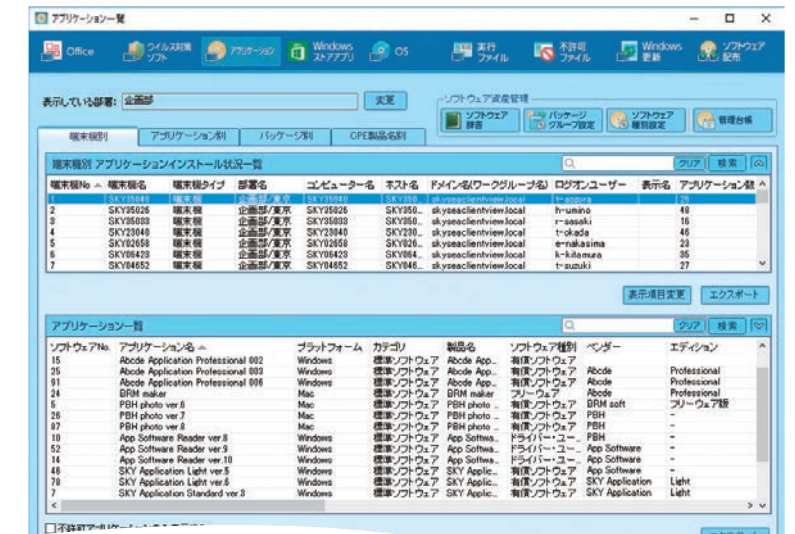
アプリケーション一覧

Office　ウイルス対策ソフト　アプリケーション　Windows ストアアプリ　OS　実行ファイル　不許可ファイル　Windows 更新　ソフトウェア配布

表示している部署: 企画部　変更

ソフトウェア資産管理
ソフトウェア辞書　パッケージグループ設定　ソフトウェア種別設定　管理台帳

端末種別　アプリケーション別　パッケージ別　OPE製品名別

端末種別 アプリケーションインストール状況一覧
クリア　検索

| 端末種No | 端末種名 | 端末種タイプ | 部署名 | コンピューター名 | ネスト名 | ドメイン名(ワークグループ名) | ログオンユーザー | 表示名 | アプリケーション数 |
|---|---|---|---|---|---|---|---|---|---|
| 1 | SKY35048 | 端末種 | 企画部/東京 | SKY35048 | SKY350... | skyseaclientview.local | t-aogora | | 26 |
| 2 | SKY35026 | 端末種 | 企画部/東京 | SKY35026 | SKY350... | skyseaclientview.local | h-umino | | 48 |
| 3 | SKY35033 | 端末種 | 企画部/東京 | SKY35033 | SKY350... | skyseaclientview.local | r-sasaki | | 16 |
| 4 | SKY23040 | 端末種 | 企画部/東京 | SKY23040 | SKY230... | skyseaclientview.local | t-okada | | 46 |
| 5 | SKY02658 | 端末種 | 企画部/東京 | SKY02658 | SKY026... | skyseaclientview.local | e-nakasima | | 23 |
| 6 | SKY06423 | 端末種 | 企画部/東京 | SKY06423 | SKY064... | skyseaclientview.local | k-kitamura | | 35 |
| 7 | SKY04652 | 端末種 | 企画部/東京 | SKY04652 | SKY046... | skyseaclientview.local | t-suzuki | | 27 |

表示項目変更　エクスポート

アプリケーション一覧
クリア　検索

| ソフトウェアNo. | アプリケーション名 | プラットフォーム | カテゴリ | 製品名 | ソフトウェア種別 | ベンダー | エディション |
|---|---|---|---|---|---|---|---|
| 15 | Abcde Application Professional 002 | Windows | 標準ソフトウェア | Abcde App... | 有償ソフトウェア | | |
| 25 | Abcde Application Professional 003 | Windows | 標準ソフトウェア | Abcde App... | 有償ソフトウェア | Abcde | Professional |
| 91 | Abcde Application Professional 006 | Windows | 標準ソフトウェア | Abcde App... | 有償ソフトウェア | Abcde | Professional |
| 24 | BRM maker | Mac | 標準ソフトウェア | BRM maker | フリーウェア | Abcde | Professional |
| 5 | PBH photo ver.6 | Mac | 標準ソフトウェア | PBH photo ... | 有償ソフトウェア | BRM soft | フリーウェア版 |
| 26 | PBH photo ver.7 | Mac | 標準ソフトウェア | PBH photo ... | 有償ソフトウェア | PBH | - |
| 87 | PBH photo ver.8 | Mac | 標準ソフトウェア | PBH photo ... | 有償ソフトウェア | PBH | - |
| 10 | App Software Reader ver.8 | Windows | 標準ソフトウェア | App Softwa... | ドライバー・ユー... | PBH | - |
| 52 | App Software Reader ver.9 | Windows | 標準ソフトウェア | App Softwa... | ドライバー・ユー... | App Software | - |
| 14 | App Software Reader ver.10 | Windows | 標準ソフトウェア | App Softwa... | ドライバー・ユー... | App Software | - |
| 46 | SKY Application Light ver.5 | Windows | 標準ソフトウェア | SKY Applic... | 有償ソフトウェア | App Software | - |
| 78 | SKY Application Light ver.6 | Windows | 標準ソフトウェア | SKY Applic... | 有償ソフトウェア | SKY Application | Light |
| 7 | SKY Application Standard ver.3 | Windows | 標準ソフトウェア | SKY Applic... | 有償ソフトウェア | SKY Application | Light |

□不許可アプリ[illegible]